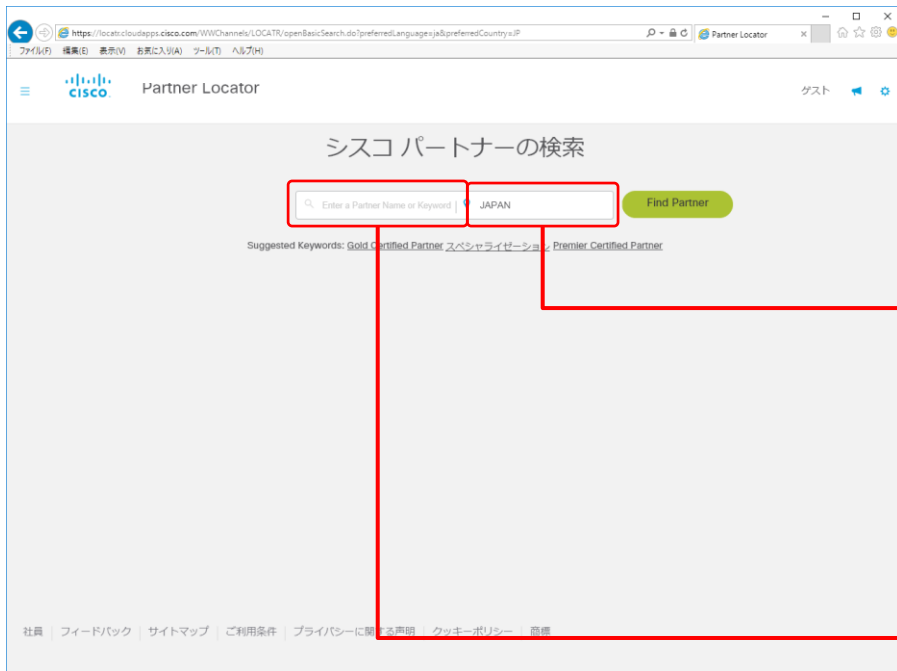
https://locatr.cloudapps.cisco.com/WWChannels/LOCATR/openBasicSearch.do?preferredLanguage=ja&preferredCountry=JP

Partner Locator ×

ファイル(F) 編集(E) 表示(V) お気に入り(A) ツール(T) ヘルプ(H)

cisco

Partner Locator

ゲスト

シスコ パートナーの検索

Enter a Partner Name or Keyword

JAPAN

Find Partner

Suggested Keywords: Gold Certified Partner スペシャライゼーション Premier Certified Partner

社員 | フィードバック | サイトマップ | ご利用条件 | プライバシーに関する声明 | クッキーポリシー | 商標